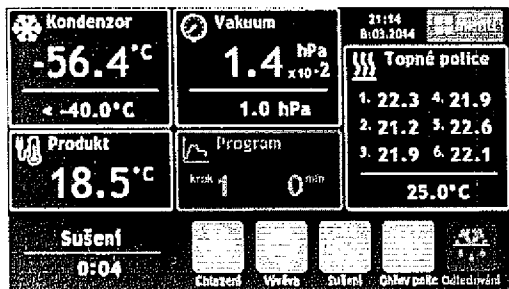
Kondenzor

-56.4°C

< -40.0°C

Vakuum

1.4 hPa x10-2

1.0 hPa

21:14
8.03.2014

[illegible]

Topné police

1. 22.3 4. 21.9
2. 21.2 5. 22.6
3. 21.9 6. 22.1

25.0°C

Produkt

18.5°C

Program

krok 1 0 min

Sušení

0:04

Chlazení

Vývěva

Sušení

Ohřev police

Odledování